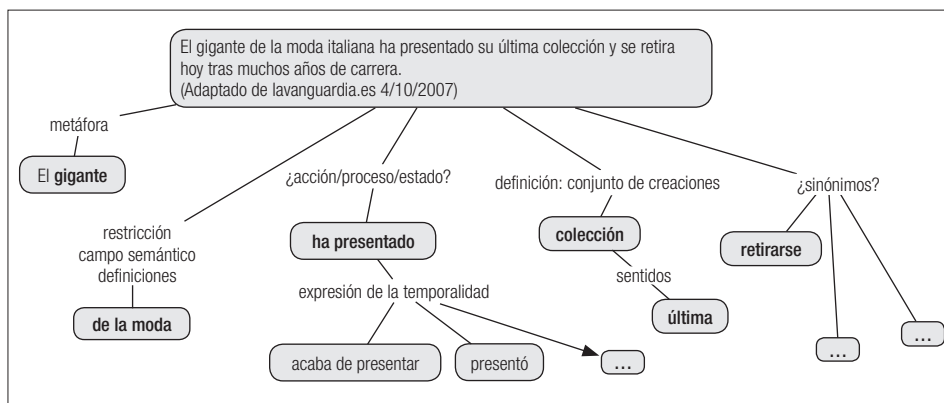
El gigante de la moda italiana ha presentado su última colección y se retira hoy tras muchos años de carrera.
(Adaptado de lavanguardia.es 4/10/2007)

metáfora

El **gigante**

restricción
campo semántico
definiciones

**de la moda**

¿acción/proceso/estado?

**ha presentado**

expresión de la temporalidad

acaba de presentar

presentó

...

definición: conjunto de creaciones

**colección**

sentidos

**última**

¿sinónimos?

**retirarse**

...

...